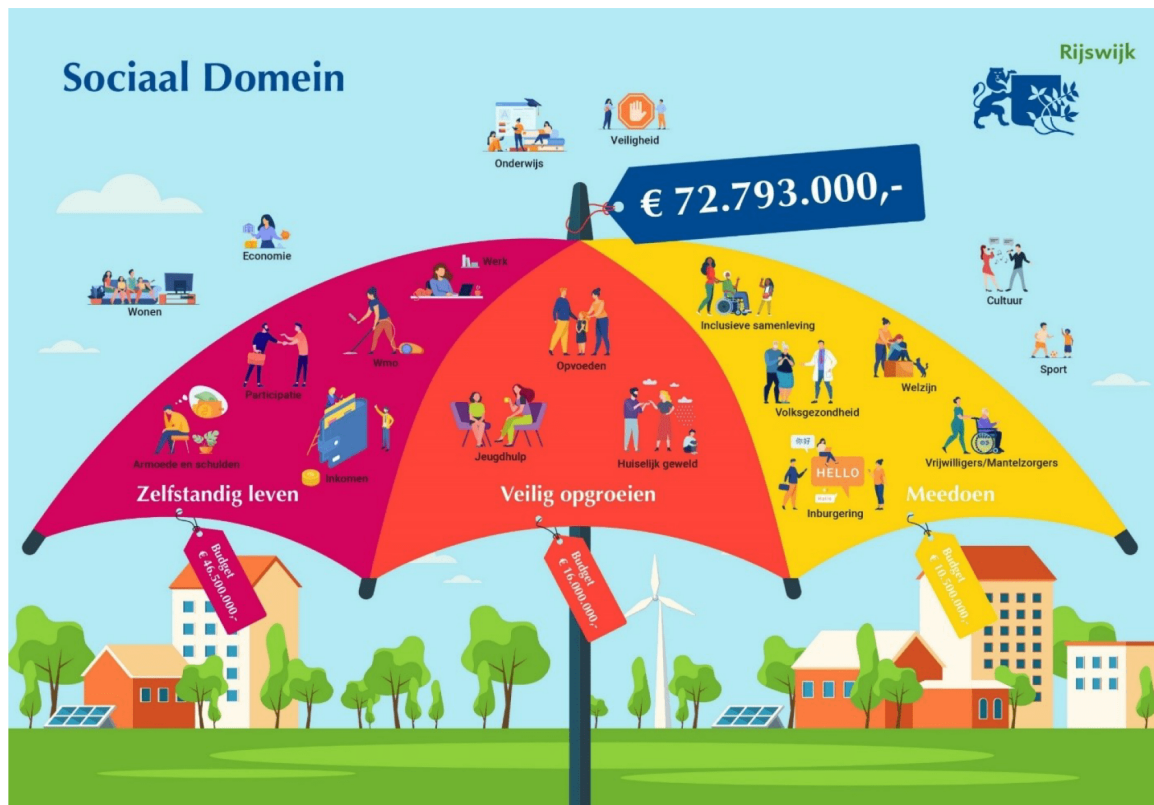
Sociaal Domein

Rijswijk

Onderwijs

Veiligheid

€ 72.793.000,-

Economie

Wonen

Werk

Wmo

Participatie

Armoede en schulden

Inkomen

Zelfstandig leven

Budget € 46.500.000,-

Opvoeden

Jeugdhulp

Huiselijk geweld

Veilig opgroeien

Budget € 16.000.000,-

Inclusieve samenleving

Volksgezondheid

Welzijn

Vrijwilligers/Mantelzorgers

HELLO

Inburgering

Meedoen

Budget € 10.500.000,-

Cultuur

Sport